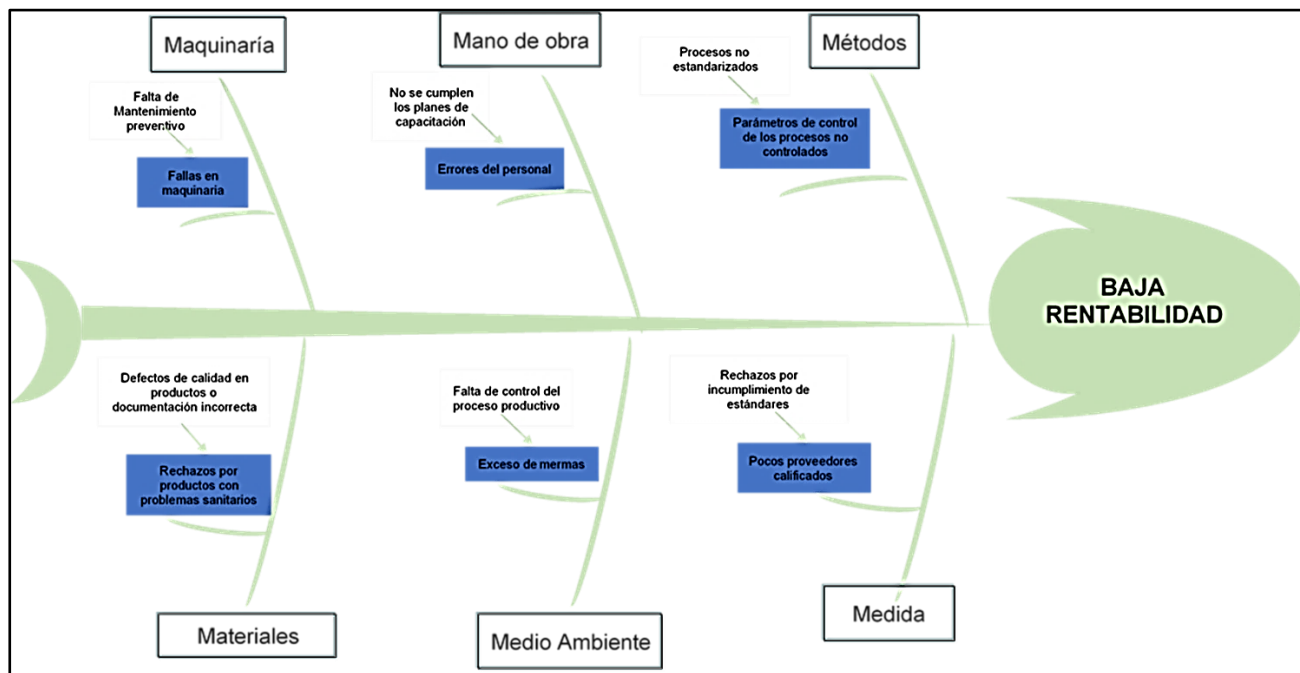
Maquinaría

Falta de Mantenimiento preventivo

Fallas en maquinaria

Mano de obra

No se cumplen los planes de capacitación

Errores del personal

Métodos

Procesos no estandarizados

Parámetros de control de los procesos no controlados

BAJA RENTABILIDAD

Defectos de calidad en productos o documentación incorrecta

Rechazos por productos con problemas sanitarios

Materiales

Falta de control del proceso productivo

Exceso de mermas

Medio Ambiente

Rechazos por incumplimiento de estándares

Pocos proveedores calificados

Medida